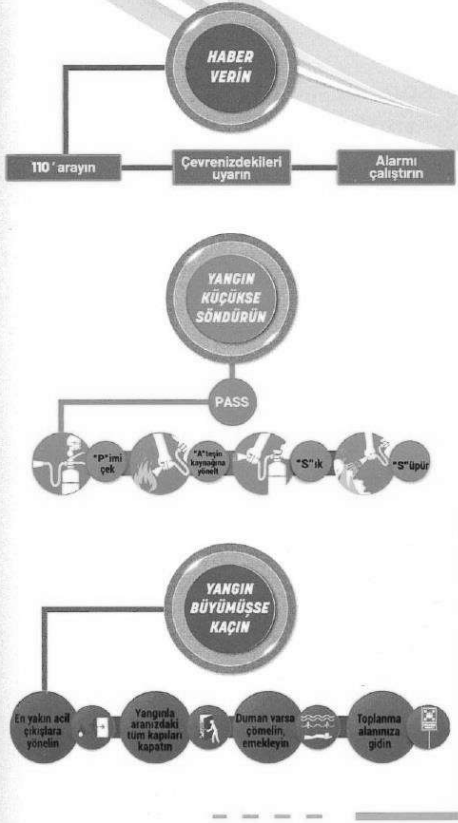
HABER VERİN

110 'arayın

Çevrenizdekileri uyarın

Alarmı çalıştırın

YANGIN KÜÇÜKSE SÖNDÜRÜN

PASS

"P"imi çek

"A"teşin kaynağına yönelt

"S"ık

"S"üpür

YANGIN BÜYÜMÜŞSE KAÇIN

En yakın acil çıkışlara yönelin

Yangınla aranızdaki tüm kapıları kapatın

Duman varsa çömelin, emekleyin

Toplanma alanınıza gidin